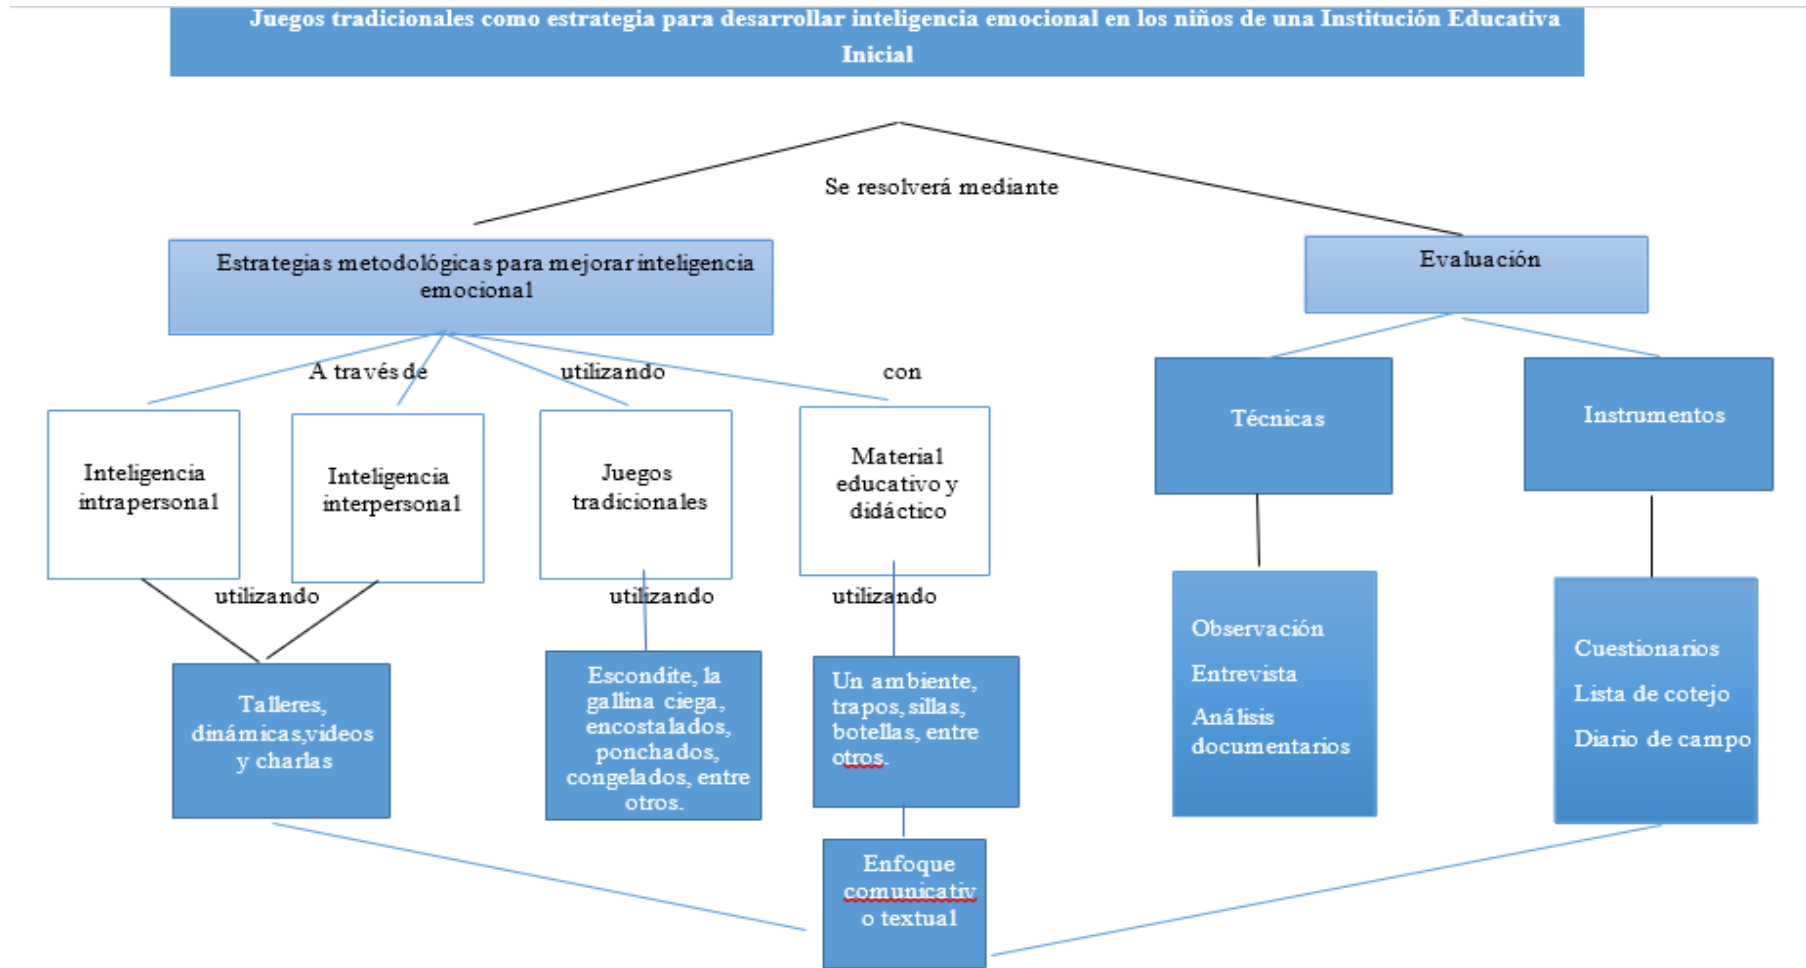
Juegos tradicionales como estrategia para desarrollar inteligencia emocional en los niños de una Institución Educativa Inicial

Se resolverá mediante

Estrategias metodológicas para mejorar inteligencia emocional

Evaluación

A través de

utilizando

con

Inteligencia intrapersonal

Inteligencia interpersonal

Juegos tradicionales

Material educativo y didáctico

Técnicas

Instrumentos

utilizando

utilizando

utilizando

Talleres, dinámicas,videos y charlas

Escondite, la gallina ciega, encostalados, ponchados, congelados, entre otros.

Un ambiente, trapos, sillas, botellas, entre otros.

Observación

Entrevista

Análisis documentarios

Cuestionarios

Lista de cotejo

Diario de campo

Enfoque comunicativo textual